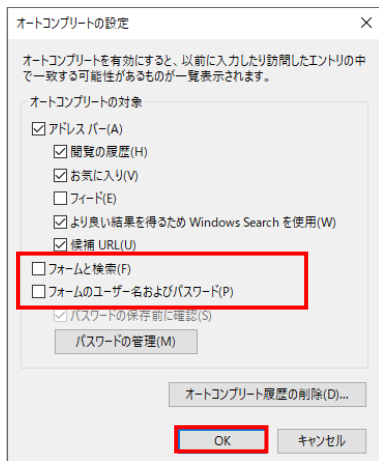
オートコンプリートの設定

オートコンプリートを有効にすると、以前に入力したり訪問したエントリの中で一致する可能性があるものが一覧表示されます。

オートコンプリートの対象

☑ アドレス バー(A)

☑ 閲覧の履歴(H)

☑ お気に入り(V)

☐ フィード(E)

☑ より良い結果を得るため Windows Search を使用(W)

☑ 候補 URL(U)

☐ フォームと検索(F)

☐ フォームのユーザー名およびパスワード(P)

☑ パスワードの保存前に確認(S)

パスワードの管理(M)

オートコンプリート履歴の削除(D)...

OK

キャンセル